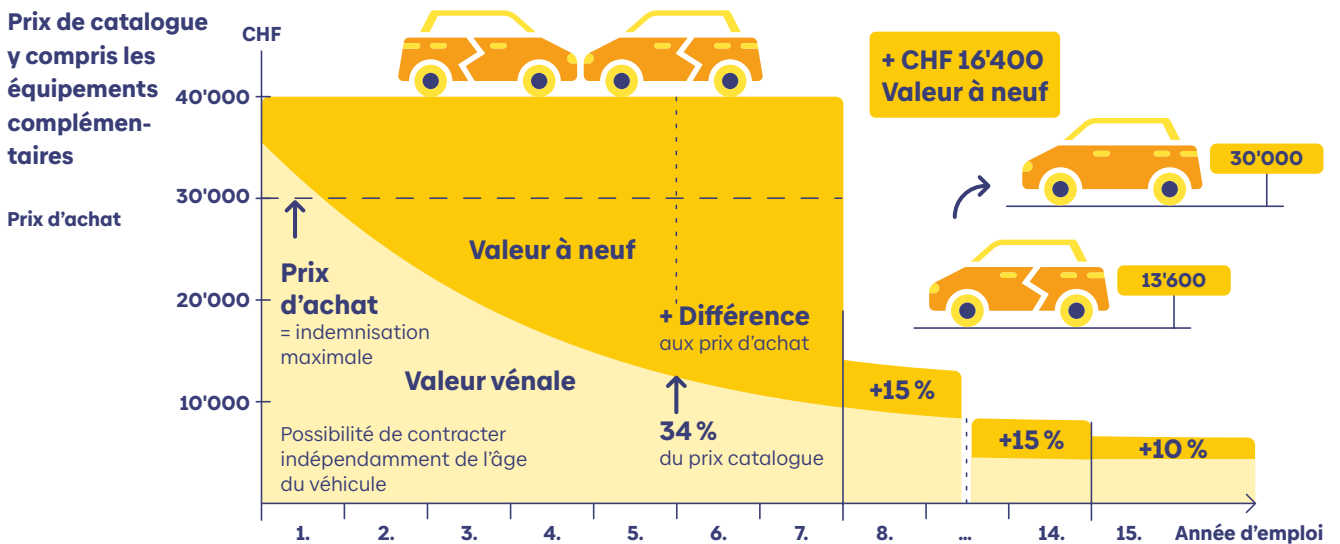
Prix de catalogue y compris les équipements complémentaires

Prix d'achat

CHF

40'000

30'000

20'000

10'000

+ CHF 16'400
Valeur à neuf

30'000

13'600

Valeur à neuf

Prix d'achat
= indemnisation maximale

+ Différence
aux prix d'achat

Valeur vénale

34 %
du prix catalogue

Possibilité de contracter indépendamment de l'âge du véhicule

+15 %

+15 %

+10 %

1. 2. 3. 4. 5. 6. 7. 8. … 14. 15. Année d'emploi